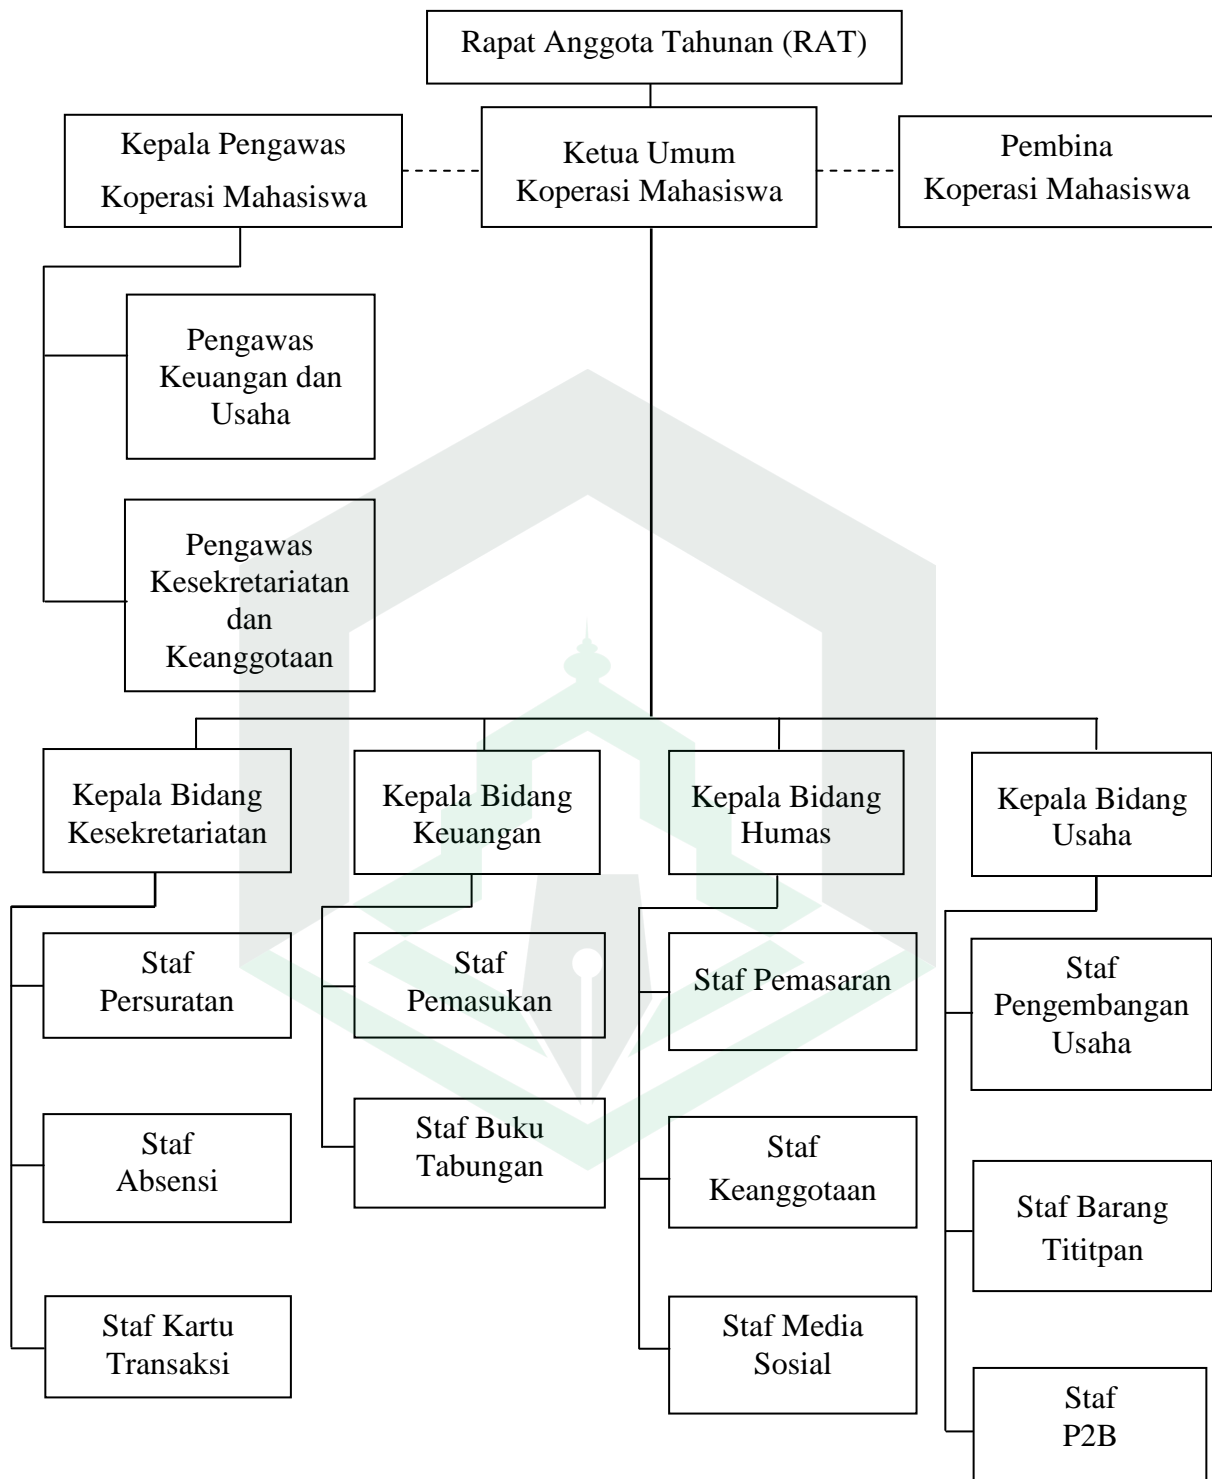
Rapat Anggota Tahunan (RAT)

Kepala Pengawas Koperasi Mahasiswa

Ketua Umum Koperasi Mahasiswa

Pembina Koperasi Mahasiswa

Pengawas Keuangan dan Usaha

Pengawas Kesekretariatan dan Keanggotaan

Kepala Bidang Kesekretariatan

Kepala Bidang Keuangan

Kepala Bidang Humas

Kepala Bidang Usaha

Staf Persuratan

Staf Absensi

Staf Kartu Transaksi

Staf Pemasukan

Staf Buku Tabungan

Staf Pemasaran

Staf Keanggotaan

Staf Media Sosial

Staf Pengembangan Usaha

Staf Barang Tititpan

Staf P2B